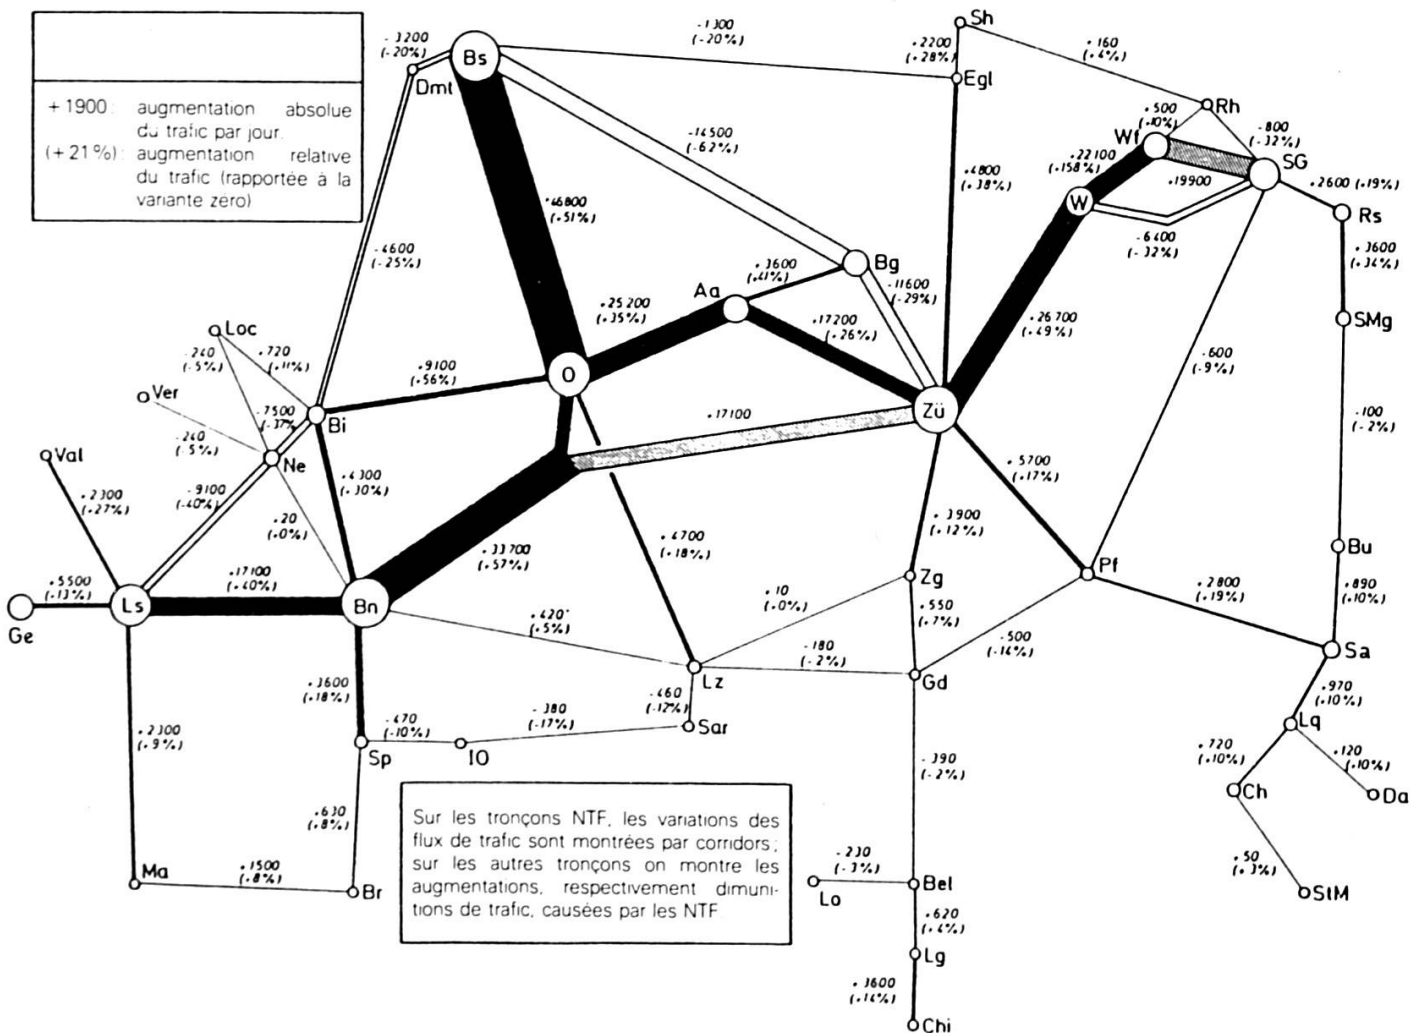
+ 1900: augmentation absolue du trafic par jour.
(+ 21 %): augmentation relative du trafic (rapportée à la variante zero)

Bs
Dmt
- 3200 (- 20%)
- 1300 (- 20%)
Sh
+ 2200 (+ 28%)
Egl
+ 160 (+ 4%)
Rh
+ 500 (+ 10%)
Wf
+ 800 (+ 32%)
SG
+ 22100 (+ 158%)
+ 19900
W
+ 2600 (+ 19%)
Rs
- 14500 (- 62%)
+ 4800 (+ 38%)
+ 46800 (+ 51%)
- 6400 (- 32%)
+ 3600 (+ 34%)
- 4600 (- 25%)
Bg
+ 3600 (+ 41%)
Aa
- 11600 (- 29%)
SMg
+ 25200 (+ 35%)
+ 17200 (+ 26%)
+ 26700 (+ 49%)
Loc
- 240 (- 5%)
+ 720 (+ 11%)
+ 9100 (+ 56%)
O
+ 600 (+ 9%)
Ver
- 7500 (- 37%)
Bi
+ 17100
Zü
- 100 (- 2%)
- 240 (- 5%)
Val
Ne
+ 4300 (+ 30%)
+ 5700 (+ 17%)
- 9100 (- 40%)
+ 2300 (+ 27%)
+ 20 (+ 0%)
+ 3900 (+ 12%)
+ 4700 (+ 18%)
Bu
+ 33700 (+ 57%)
Pf
+ 5500 (+ 13%)
+ 17100 (+ 40%)
Zg
+ 890 (+ 10%)
Ge
Ls
Bn
+ 10 (+ 0%)
+ 2800 (+ 19%)
+ 420 (+ 5%)
+ 550 (+ 7%)
- 500 (- 14%)
Sa
- 180 (- 2%)
Lz
Gd
+ 3600 (+ 18%)
- 460 (- 12%)
+ 970 (+ 10%)
+ 2300 (+ 9%)
+ 470 (+ 10%)
- 380 (- 17%)
Lq
Sar
Sp
IO
+ 720 (+ 10%)
+ 120 (+ 10%)
- 390 (- 2%)
Ch
Da
+ 630 (+ 8%)
Sur les tronçons NTF, les variations des flux de trafic sont montrées par corridors; sur les autres tronçons on montre les augmentations, respectivement diminutions de trafic, causées par les NTF.
- 230 (- 3%)
+ 50 (+ 3%)
Ma
+ 1500 (+ 8%)
Br
Bel
Lo
StM
+ 620 (+ 4%)
Lg
+ 3600 (+ 14%)
Chi